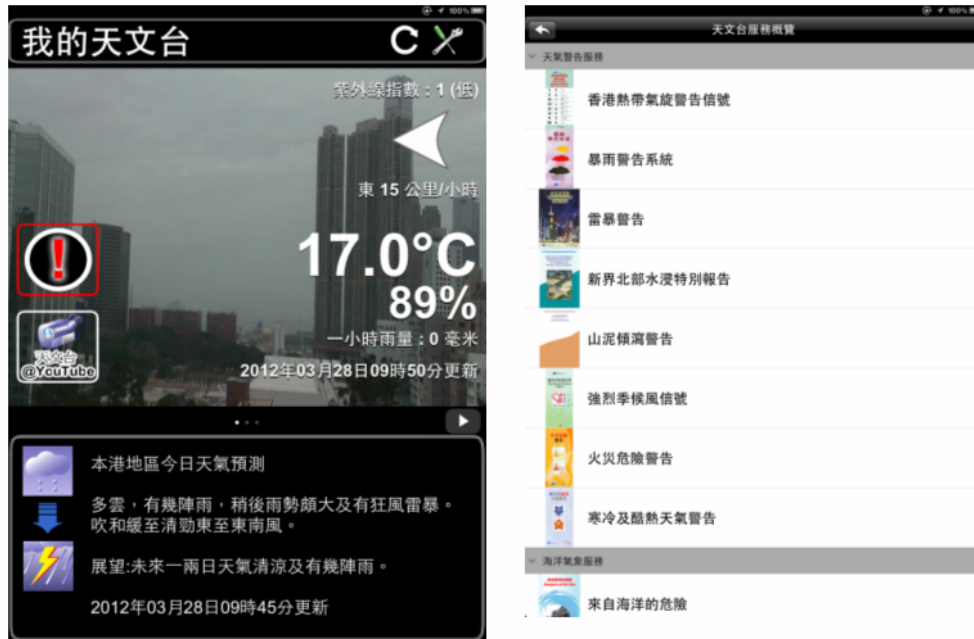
我的天文台

紫外線指數：1 (低)

東 15 公里/小時

17.0°C
89%

一小時雨量：0 毫米

天文台 @YouTube

2012年03月28日09時50分更新

本港地區今日天氣預測

多雲，有幾陣雨，稍後雨勢頗大及有狂風雷暴。吹和緩至清勁東至東南風。

展望:未來一兩日天氣清涼及有幾陣雨。

2012年03月28日09時45分更新

天文台服務概覽

天氣警告服務

香港熱帶氣旋警告信號

暴雨警告系統

雷暴警告

新界北部水浸特別報告

山泥傾瀉警告

強烈季候風信號

火災危險警告

寒冷及酷熱天氣警告

海洋氣象服務

來自海洋的危險